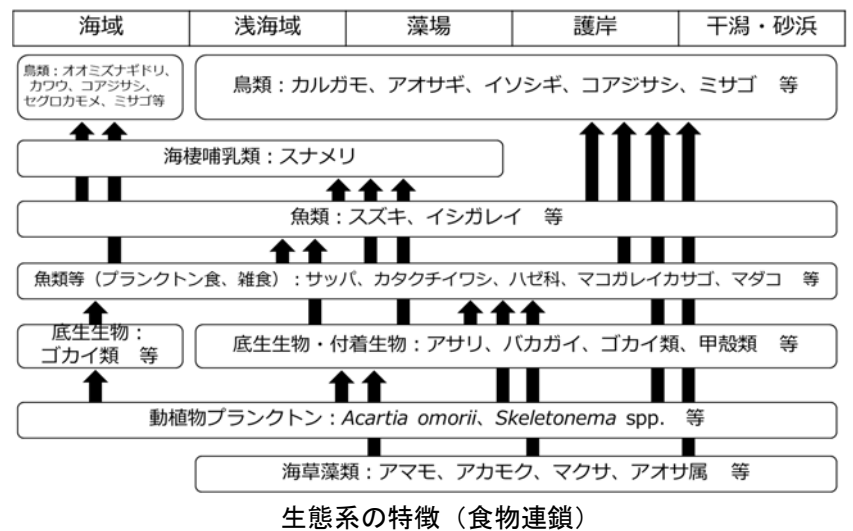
| 海域 | 浅海域 | 藻場 | 護岸 | 干潟・砂浜 |
|---|---|---|---|---|

鳥類：オオミズナギドリ、カワウ、コアジサシ、セグロカモメ、ミサゴ等

鳥類：カルガモ、アオサギ、イソシギ、コアジサシ、ミサゴ　等

海棲哺乳類：スナメリ

魚類：スズキ、イシガレイ　等

魚類等（プランクトン食、雑食）：サッパ、カタクチイワシ、ハゼ科、マコガレイカサゴ、マダコ　等

底生生物：ゴカイ類　等

底生生物・付着生物：アサリ、バカガイ、ゴカイ類、甲殻類　等

動植物プランクトン：*Acartia omorii*、*Skeletonema* spp.　等

海草藻類：アマモ、アカモク、マクサ、アオサ属　等

生態系の特徴（食物連鎖）